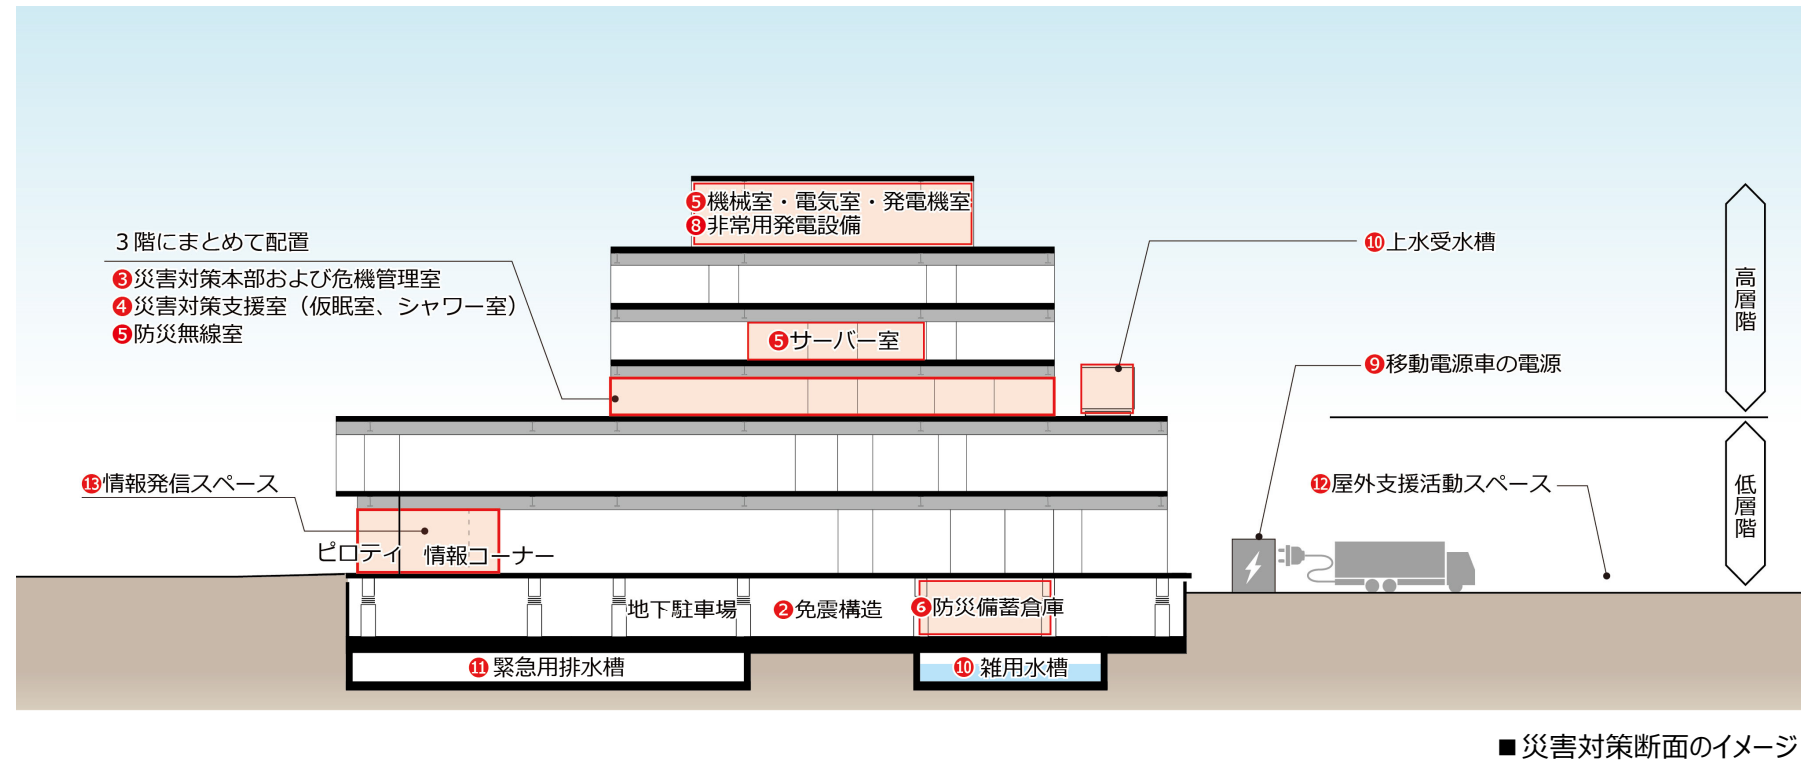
❺機械室・電気室・発電機室
❽非常用発電設備

３階にまとめて配置
❸災害対策本部および危機管理室
❹災害対策支援室（仮眠室、シャワー室）
❺防災無線室

❺サーバー室

❿上水受水槽

❾移動電源車の電源

高層階

低層階

⓭情報発信スペース

⓬屋外支援活動スペース

ピロティ　情報コーナー

地下駐車場　❷免震構造　❻防災備蓄倉庫

⓫緊急用排水槽　❿雑用水槽

■災害対策断面のイメージ